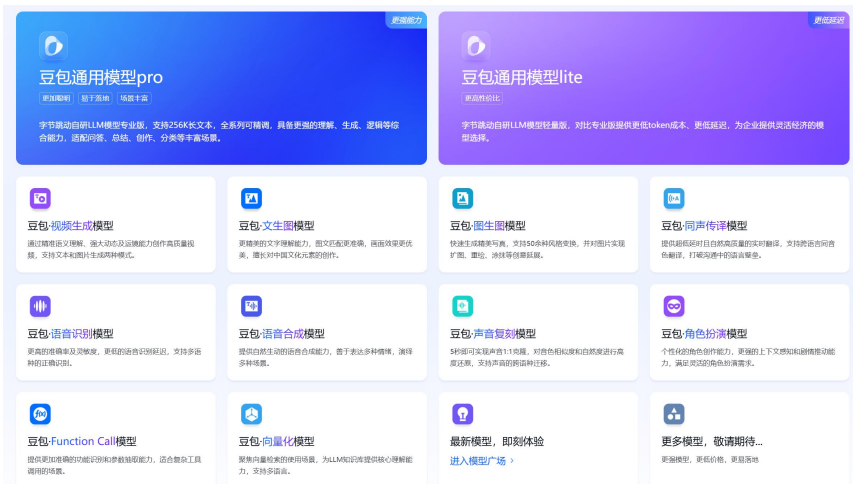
更强能力

豆包通用模型pro

更加聪明 易于落地 场景丰富

字节跳动自研LLM模型专业版，支持256K长文本，全系列可精调，具备更强的理解、生成、逻辑等综合能力，适配问答、总结、创作、分类等丰富场景。

更低延迟

豆包通用模型lite

更高性价比

字节跳动自研LLM模型轻量版，对比专业版提供更低token成本、更低延迟，为企业提供灵活经济的模型选择。

豆包·视频生成模型

通过精准语义理解、强大动态及运镜能力创作高质量视频，支持文本和图片生成两种模式。

豆包·文生图模型

更精美的文字理解能力，图文匹配更准确，画面效果更优美，擅长对中国文化元素的创作。

豆包·图生图模型

快速生成精美写真，支持50余种风格变换，并对图片实现扩图、重绘、涂抹等创意延展。

豆包·同声传译模型

提供超低延时且自然高质量的实时翻译，支持跨语言同音色翻译，打破沟通中的语言壁垒。

豆包·语音识别模型

更高的准确率及灵敏度，更低的语音识别延迟，支持多语种的正确识别。

豆包·语音合成模型

提供自然生动的语音合成能力，善于表达多种情绪，演绎多种场景。

豆包·声音复刻模型

5秒即可实现声音1:1克隆，对音色相似度和自然度进行高度还原，支持声音的跨语种迁移。

豆包·角色扮演模型

个性化的角色创作能力，更强的上下文感知和剧情推动能力，满足灵活的角色扮演需求。

豆包·Function Call模型

提供更加准确的功能识别和参数抽取能力，适合复杂工具调用的场景。

豆包·向量化模型

聚焦向量检索的使用场景，为LLM知识库提供核心理解能力，支持多语言。

最新模型，即刻体验

进入模型广场 >

更多模型，敬请期待...

更强模型，更低价格，更易落地